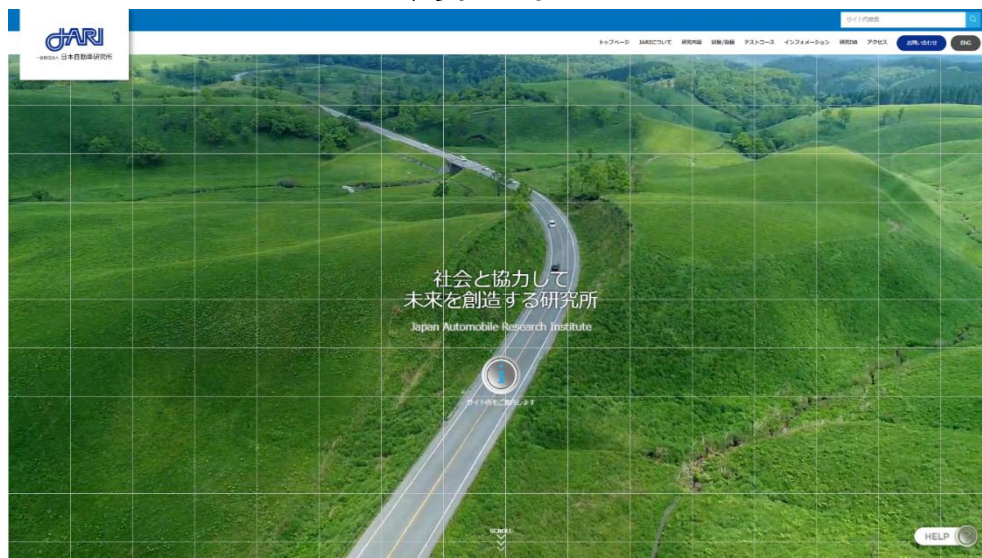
JARI
一般財団法人 日本自動車研究所

サイト内検索

トップページ　JARIについて　研究内容　試験/施設　テストコース　インフォメーション　研究DB　アクセス　お問い合わせ　ENG

社会と協力して
未来を創造する研究所
Japan Automobile Research Institute

サイト内をご案内します

SCROLL

HELP